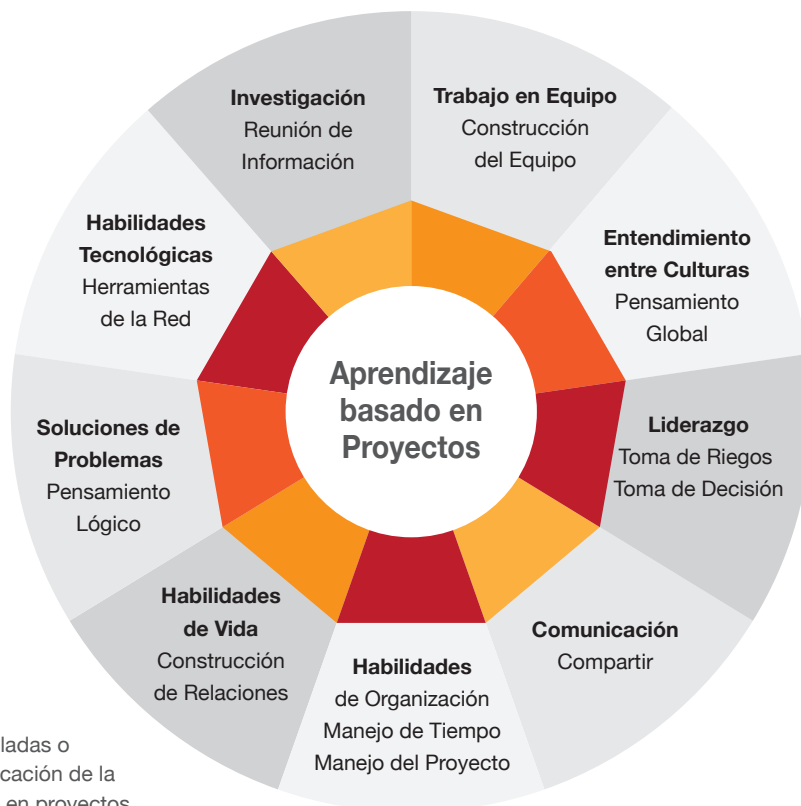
Investigación
Reunión de Información

Trabajo en Equipo
Construcción del Equipo

Entendimiento entre Culturas
Pensamiento Global

Liderazgo
Toma de Riegos
Toma de Decisión

Comunicación
Compartir

Habilidades
de Organización
Manejo de Tiempo
Manejo del Proyecto

Habilidades de Vida
Construcción de Relaciones

Soluciones de Problemas
Pensamiento Lógico

Habilidades Tecnológicas
Herramientas de la Red

Aprendizaje basado en Proyectos

ladas o
cación de la
en proyectos